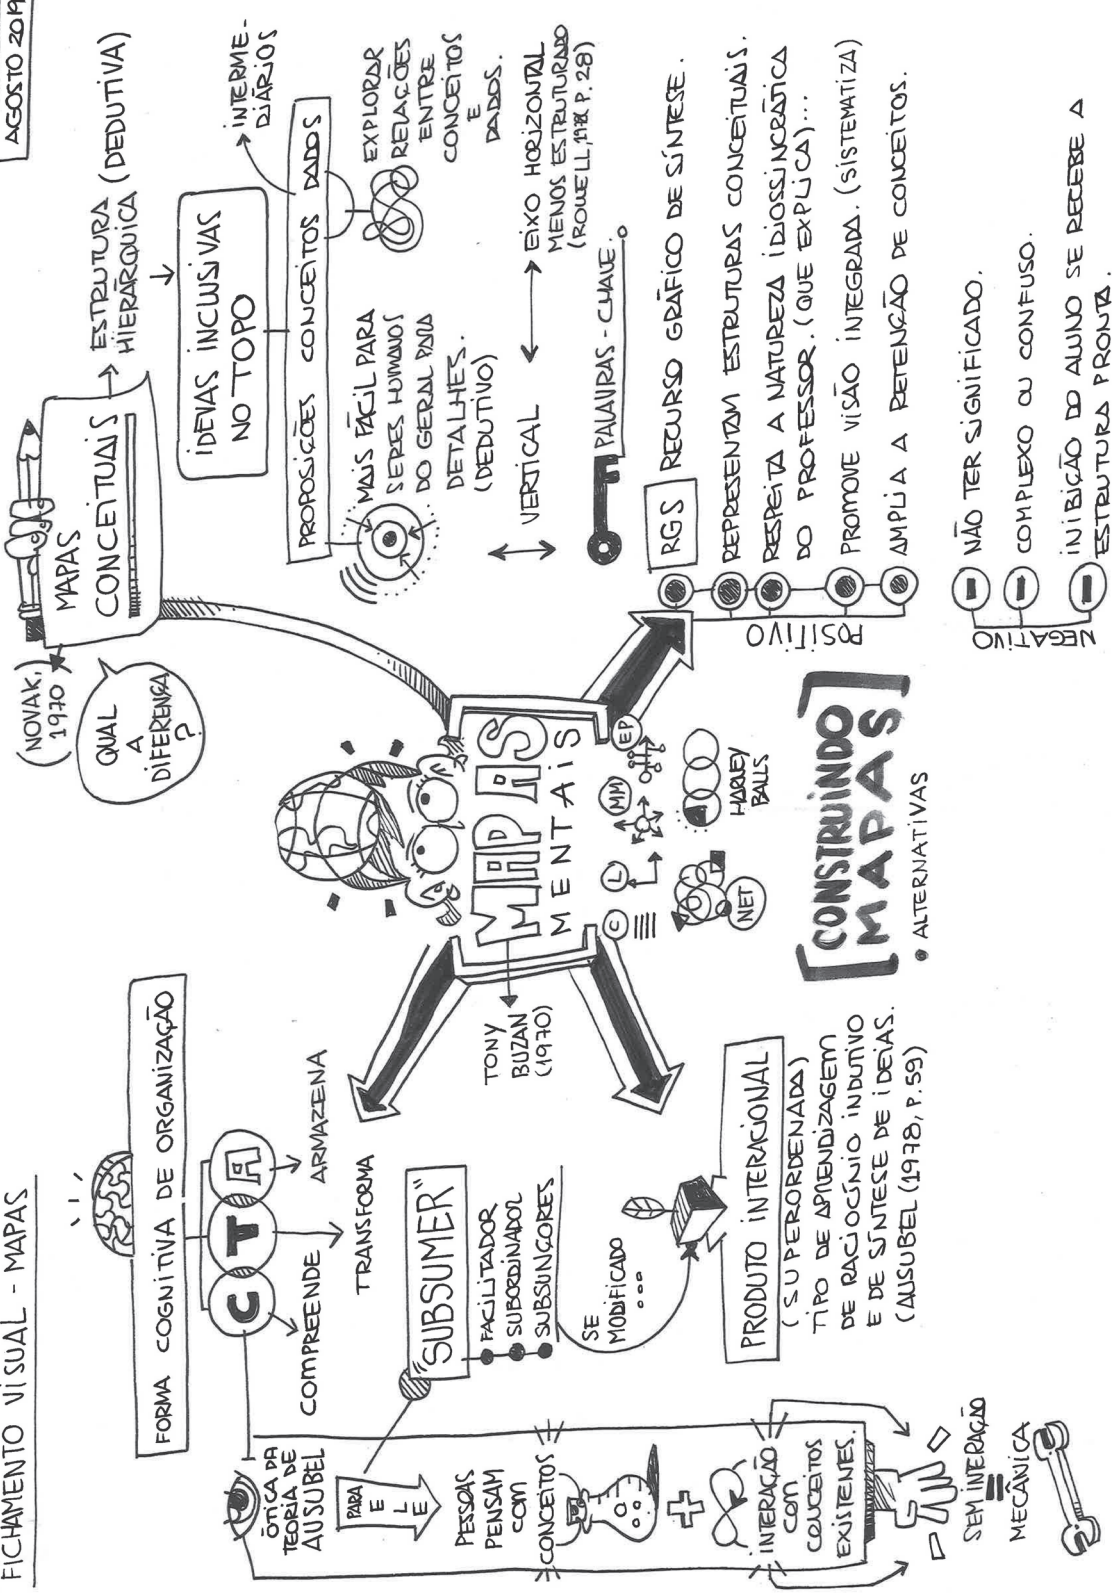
FICHAMENTO VISUAL - MAPAS

AGOSTO 2019

FORMA COGNITIVA DE ORGANIZAÇÃO

C T A

COMPREENDE

TRANSFORMA

ARMAZENA

ÓTICA DA TEORIA DE AUSUBEL

PARALELE

PESSOAS PENSAM COM CONCEITOS

+

INTERAÇÃO COM CONCEITOS EXISTENTES.

SEM INTERAÇÃO = MECÂNICA

"SUBSUMER"

FACILITADOR
SUBORDINADOR
SUBSUNÇORES

SE MODIFICADO ...

PRODUTO INTERACIONAL
(SUPERORDENADA)
TIPO DE APRENDIZAGEM DE RACIOCÍNIO INDUTIVO E DE SÍNTESE DE IDEIAS.
(AUSUBEL (1978, P. 59)

TONY BUZAN (1970)

MAPAS MENTAIS

C L MM EP NET

HARLEY BALLS

[CONSTRUINDO MAPAS]
• ALTERNATIVAS

(NOVAK, 1970)

QUAL A DIFERENÇA ?

MAPAS CONCEITUAIS

ESTRUTURA HIERÁRQUICA (DEDUTIVA)

IDEIAS INCLUSIVAS NO TOPO

PROPOSIÇÕES CONCEITOS DADOS

INTERMEDIÁRIOS

EXPLORAR RELAÇÕES ENTRE CONCEITOS E DADOS.

MAIS FÁCIL PARA SERES HUMANOS DO GERAL PARA DETALHES. (DEDUTIVO)

VERTICAL ↔ EIXO HORIZONTAL MENOS ESTRUTURADO (ROWELL, 1978, P. 28)

PALAVRAS - CHAVE.

POSITIVO

RGS RECURSO GRÁFICO DE SÍNTESE.

REPRESENTAM ESTRUTURAS CONCEITUAIS.

RESPEITA A NATUREZA IDIOSSINCRÁTICA DO PROFESSOR. (QUE EXPLICA)...

PROMOVE VISÃO INTEGRADA. (SISTEMATIZA)

AMPLIA A RETENÇÃO DE CONCEITOS.

NEGATIVO

NÃO TER SIGNIFICADO.

COMPLEXO OU CONFUSO.

INIBIÇÃO DO ALUNO SE RECEBE A ESTRUTURA PRONTA.